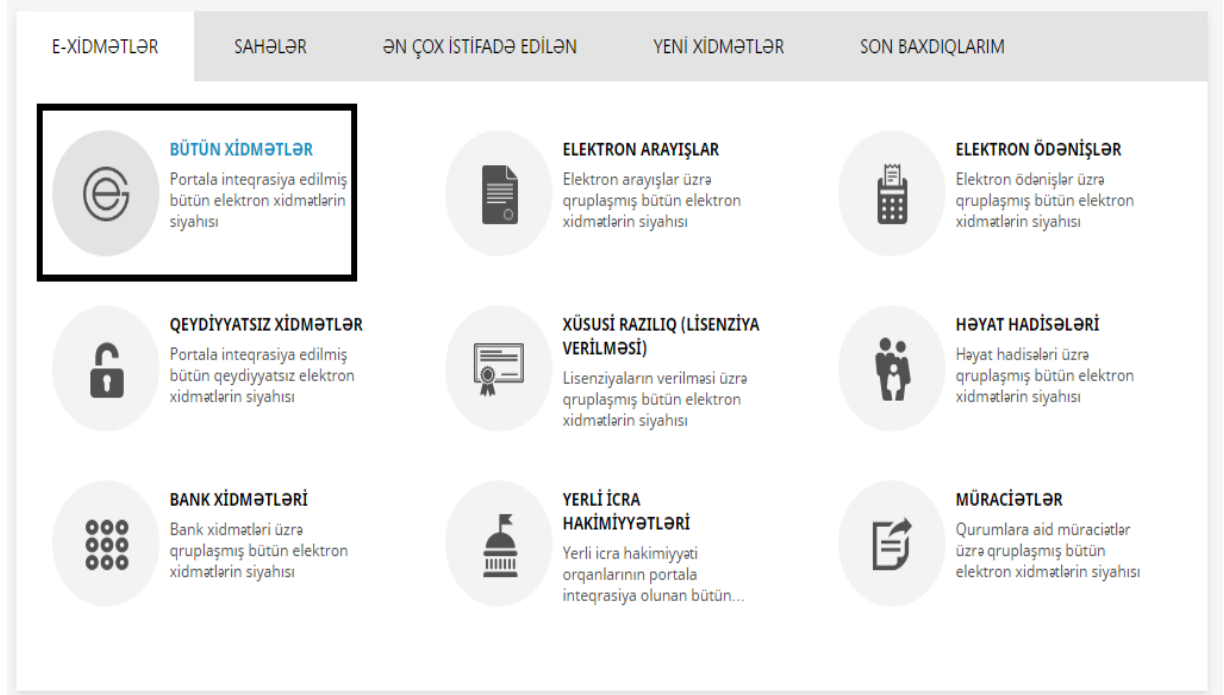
E-XİDMƏTLƏR
SAHƏLƏR
ƏN ÇOX İSTİFADƏ EDİLƏN
YENİ XİDMƏTLƏR
SON BAXDIQLARIM

BÜTÜN XİDMƏTLƏR
Portala inteqrasiya edilmiş bütün elektron xidmətlərin siyahısı

ELEKTRON ARAYIŞLAR
Elektron arayışlar üzrə qruplaşmış bütün elektron xidmətlərin siyahısı

ELEKTRON ÖDƏNİŞLƏR
Elektron ödənişlər üzrə qruplaşmış bütün elektron xidmətlərin siyahısı

QEYDİYYATSIZ XİDMƏTLƏR
Portala inteqrasiya edilmiş bütün qeydiyyatsız elektron xidmətlərin siyahısı

XÜSUSİ RAZILIQ (LİSENZİYA VERİLMƏSİ)
Lisenziyaların verilməsi üzrə qruplaşmış bütün elektron xidmətlərin siyahısı

HƏYAT HADİSƏLƏRİ
Həyat hadisələri üzrə qruplaşmış bütün elektron xidmətlərin siyahısı

BANK XİDMƏTLƏRİ
Bank xidmətləri üzrə qruplaşmış bütün elektron xidmətlərin siyahısı

YERLİ İCRA HAKİMİYYƏTLƏRİ
Yerli icra hakimiyyəti orqanlarının portala inteqrasiya olunan bütün...

MÜRACİƏTLƏR
Qurumlara aid müraciətlər üzrə qruplaşmış bütün elektron xidmətlərin siyahısı